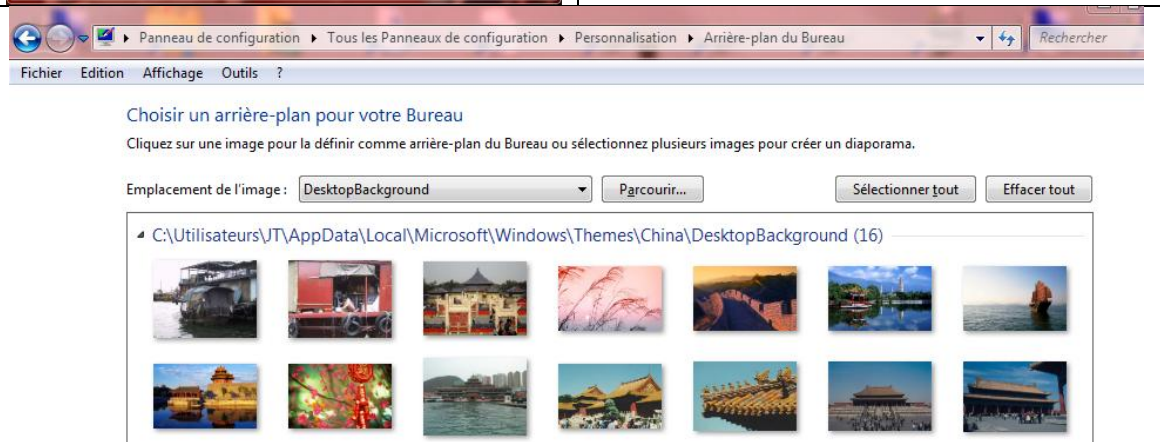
▸ Panneau de configuration ▸ Tous les Panneaux de configuration ▸ Personnalisation ▸ Arrière-plan du Bureau

Rechercher

Fichier Edition Affichage Outils ?

Choisir un arrière-plan pour votre Bureau

Cliquez sur une image pour la définir comme arrière-plan du Bureau ou sélectionnez plusieurs images pour créer un diaporama.

Emplacement de l'image : DesktopBackground

Parcourir...

Sélectionner tout

Effacer tout

C:\Utilisateurs\JT\AppData\Local\Microsoft\Windows\Themes\China\DesktopBackground (16)